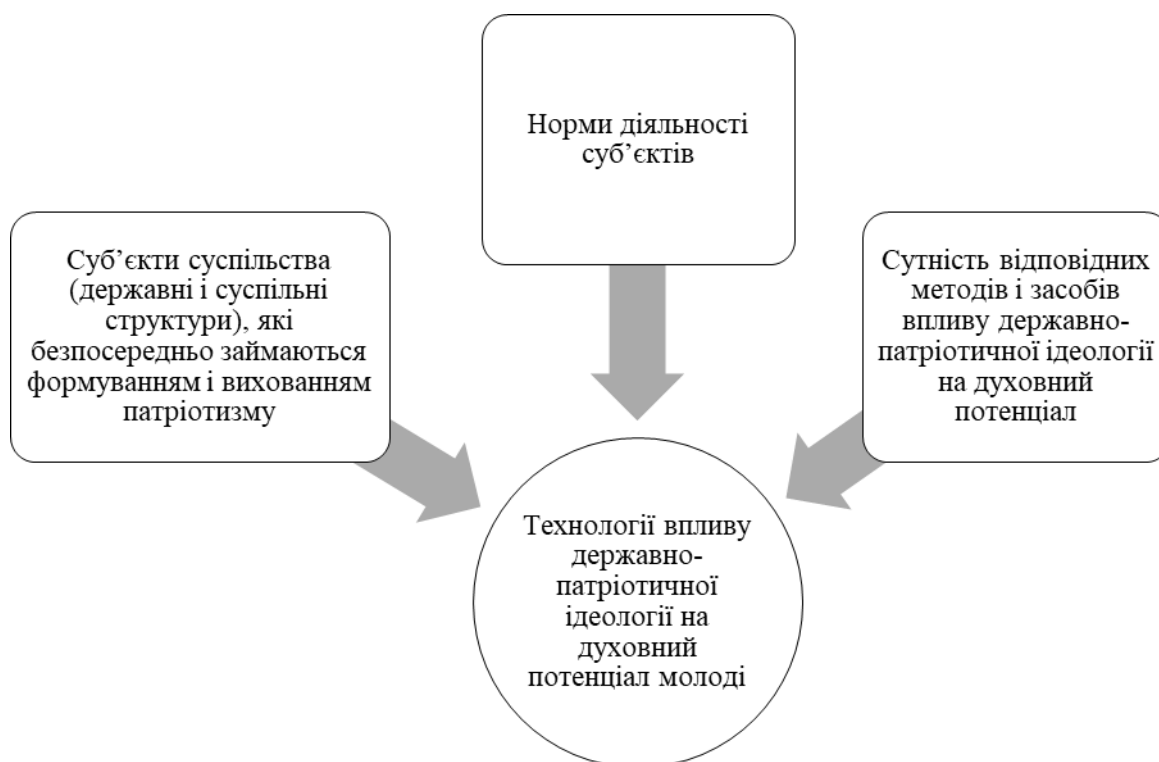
Норми діяльності суб’єктів

Суб’єкти суспільства (державні і суспільні структури), які безпосередньо займаються формуванням і вихованням патріотизму

Сутність відповідних методів і засобів впливу державно-патріотичної ідеології на духовний потенціал

Технології впливу державно-патріотичної ідеології на духовний потенціал молоді